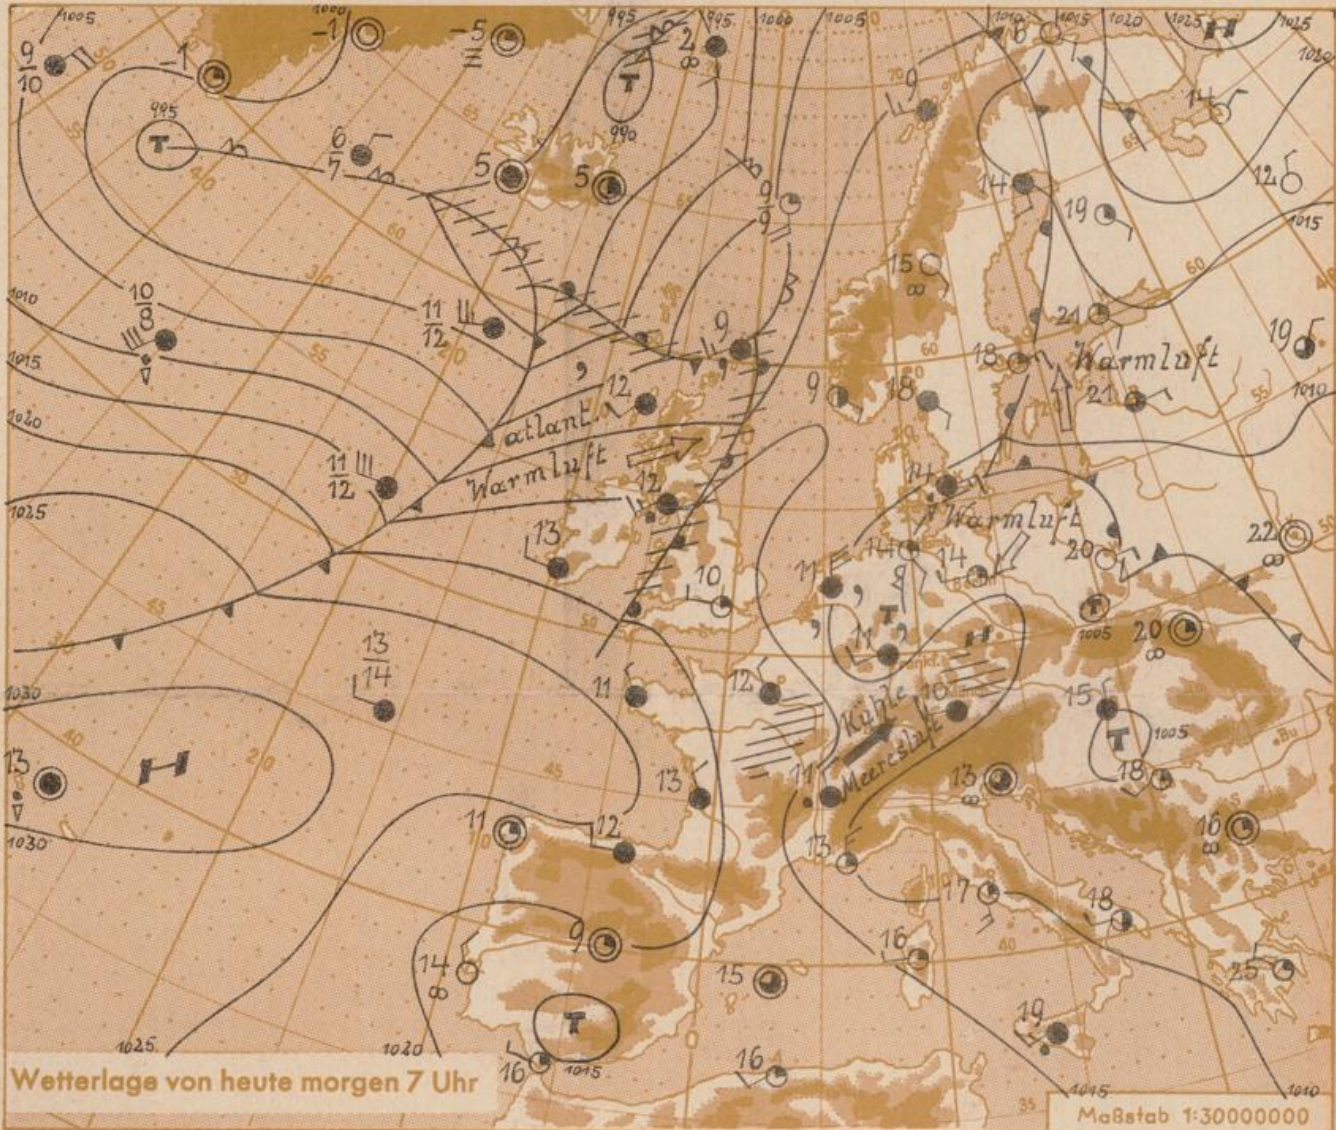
1005
$\frac{9}{10}$
-1
1000
-1
-5
995
995
1000
1005
1010
1015
1020
1025
H
1015
1010
2
T
990
995
T
6
7
5
5
9
9
14
14
12
19
15
1015
1010
$\frac{10}{8}$
1015
1020
$\frac{11}{12}$
9
12
atlant.
Warmluft
21
18
Warmluft
21
19
1010
$\frac{11}{12}$
1025
12
13
10
11
14
14
Warmluft
20
22
T
H
1005
20
$\frac{13}{14}$
1030
11
12
Kühle
10
15
T
1005
18
13
H
1030
11
12
13
11
Meeresluft
13
13
16
17
18
9
14
15
16
19
25
T
1025
1020
16
1015
16
1015
1010
Wetterlage von heute morgen 7 Uhr
Maßstab 1:30000000